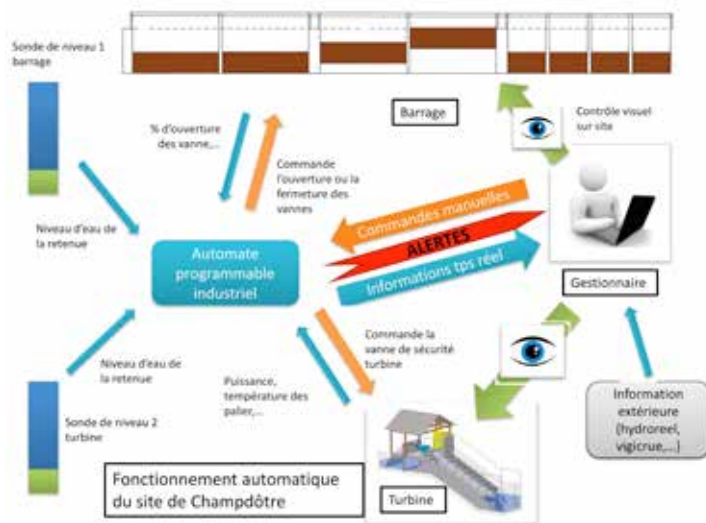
Sonde de niveau 1 barrage

Barrage

Contrôle visuel sur site

% d'ouverture des vanne,...

Commande l'ouverture ou la fermeture des vannes

Niveau d'eau de la retenue

Automate programmable industriel

Commandes manuelles

ALERTES

Informations tps réel

Gestionnaire

Commande la vanne de sécurité turbine

Niveau d'eau de la retenue

Puissance, température des palier,...

Sonde de niveau 2 turbine

Information extérieure (hydroreel, vigicrue,...)

Fonctionnement automatique du site de Champdôtre

Turbine